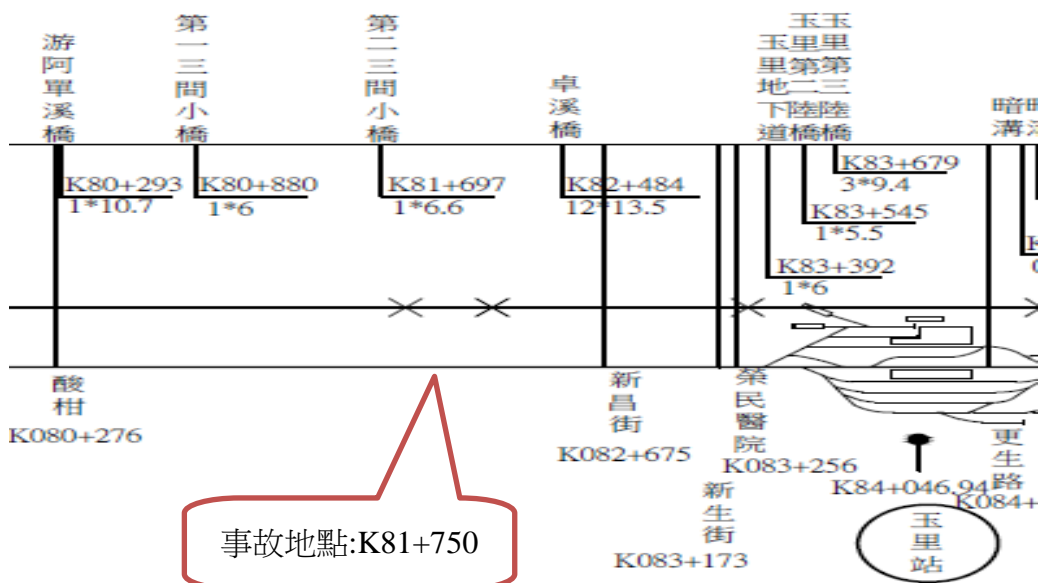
游阿單溪橋

第一三間小橋

第二三間小橋

卓溪橋

玉里地下道

玉里第二陸橋

玉里第三陸橋

暗溝

K80+293
1*10.7

K80+880
1*6

K81+697
1*6.6

K82+484
12*13.5

K83+679
3*9.4

K83+545
1*5.5

K83+392
1*6

酸柑
K080+276

新昌街
K082+675

榮民醫院
K083+256

新生街
K083+173

K84+046.94

更生路
K084+

玉里站

事故地點:K81+750